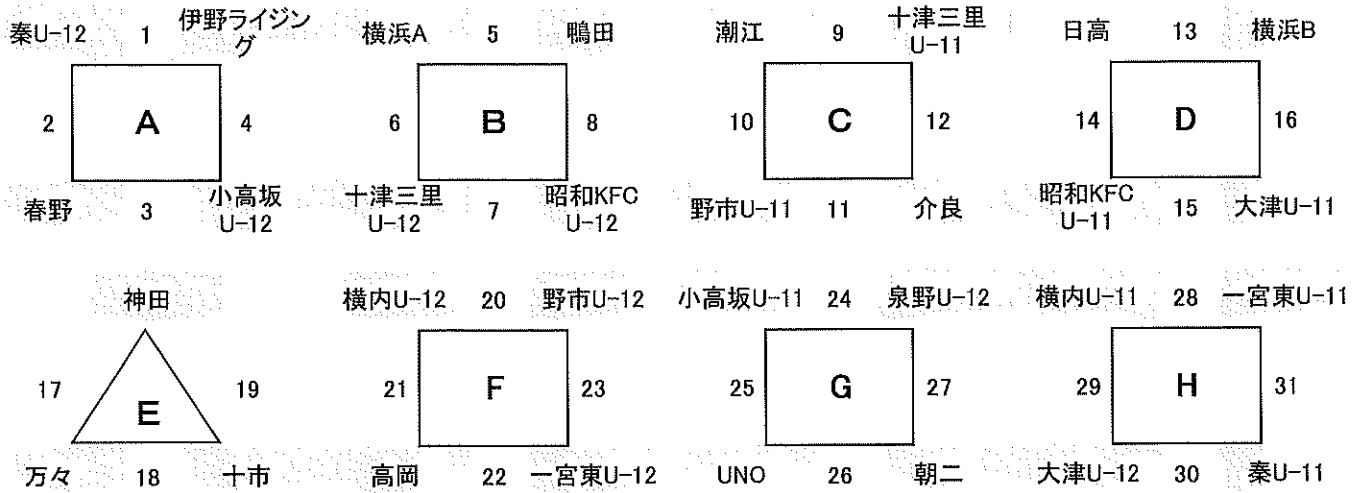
秦U-12 1 伊野ライジング
2 A 4
春野 3 小高坂U-12

横浜A 5 鴨田
6 B 8
十津三里U-12 7 昭和KFC U-12

潮江 9 十津三里U-11
10 C 12
野市U-11 11 介良

日高 13 横浜B
14 D 16
昭和KFC U-11 15 大津U-11

神田
17 E 19
万々 18 十市

横内U-12 20 野市U-12
21 F 23
高岡 22 一宮東U-12

小高坂U-11 24 泉野U-12
25 G 27
UNO 26 朝二

横内U-11 28 一宮東U-11
29 H 31
大津U-12 30 秦U-11